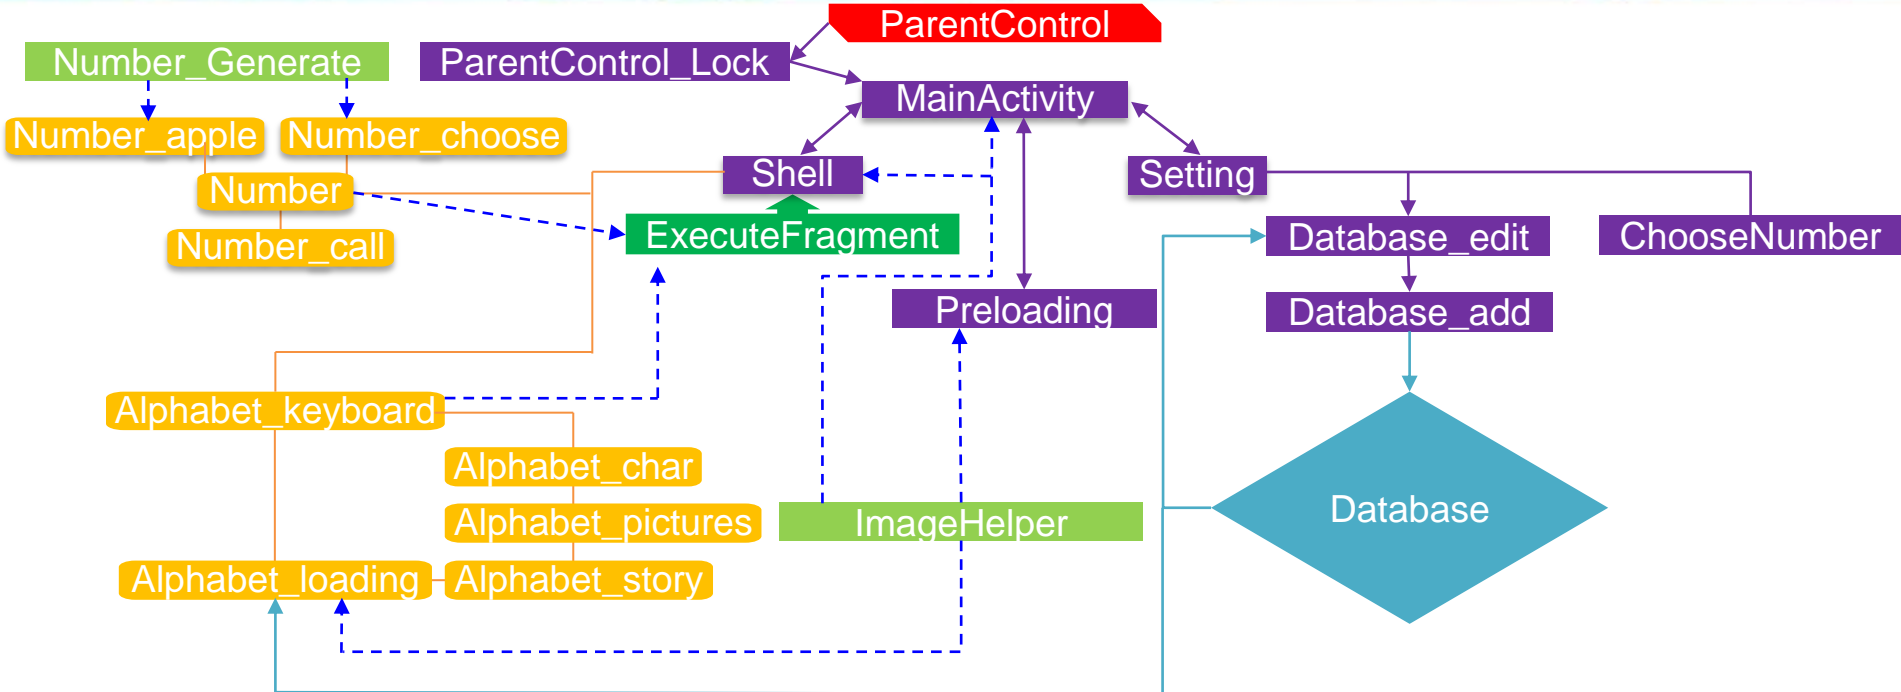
ParentControl

Number_Generate

ParentControl_Lock

MainActivity

Number_apple

Number_choose

Shell

Setting

Number

ExecuteFragment

Database_edit

ChooseNumber

Number_call

Preloading

Database_add

Alphabet_keyboard

Database

Alphabet_char

Alphabet_pictures

ImageHelper

Alphabet_loading

Alphabet_story